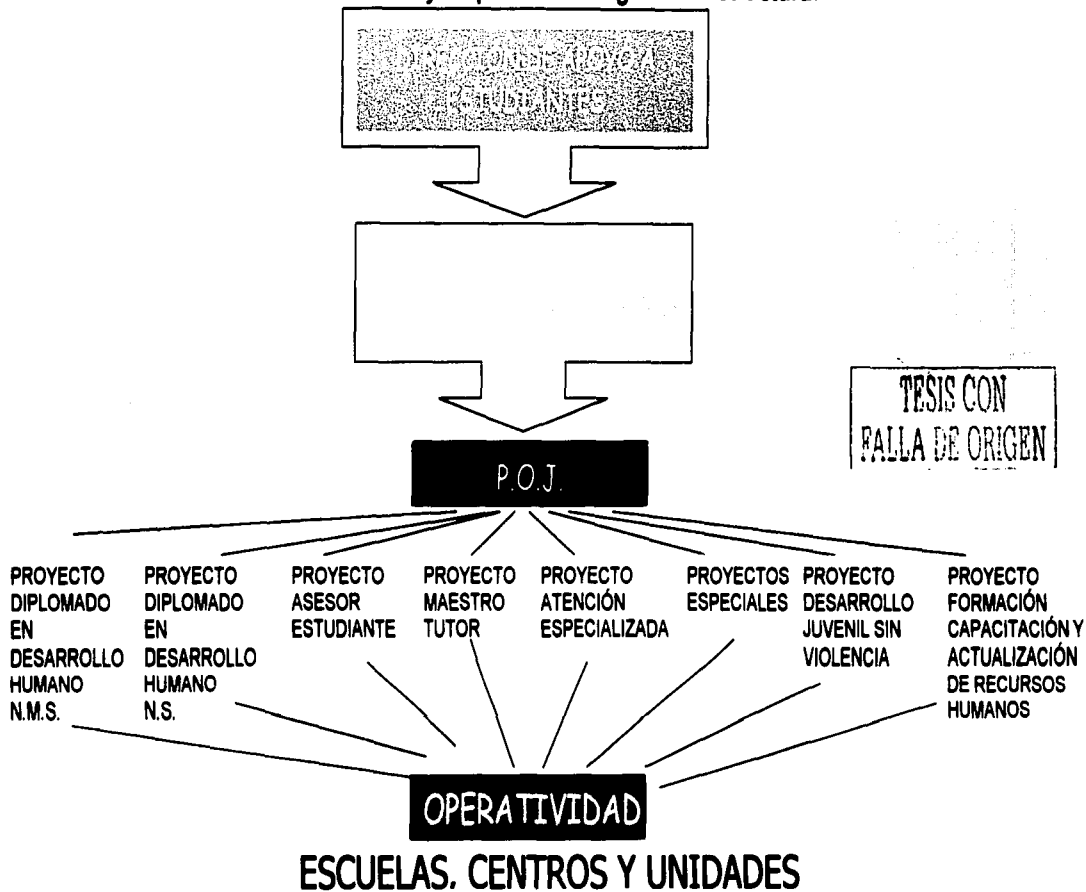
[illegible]

DIRECCIÓN DE APOYO A ESTUDIANTES

TESIS CON FALLA DE ORIGEN

P.O.J.

PROYECTO DIPLOMADO EN DESARROLLO HUMANO N.M.S.

PROYECTO DIPLOMADO EN DESARROLLO HUMANO N.S.

PROYECTO ASESOR ESTUDIANTE

PROYECTO MAESTRO TUTOR

PROYECTO ATENCIÓN ESPECIALIZADA

PROYECTOS ESPECIALES

PROYECTO DESARROLLO JUVENIL SIN VIOLENCIA

PROYECTO FORMACIÓN CAPACITACIÓN Y ACTUALIZACIÓN DE RECURSOS HUMANOS

OPERATIVIDAD

ESCUELAS, CENTROS Y UNIDADES